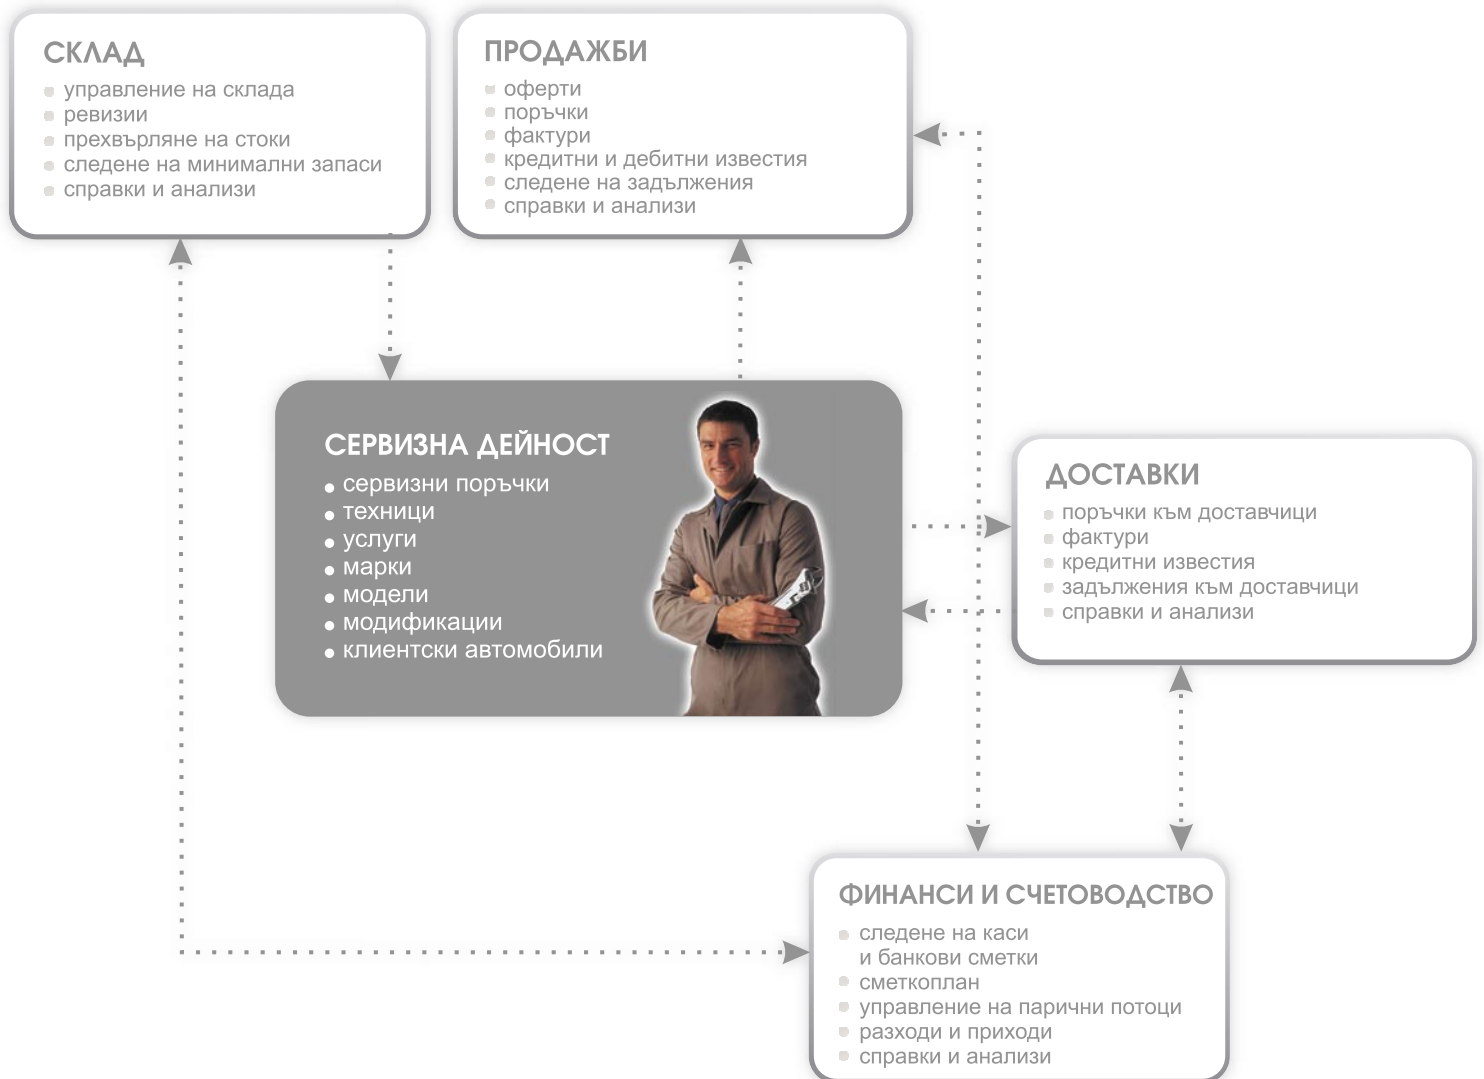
СКЛАД
- управление на склада
- ревизии
- прехвърляне на стоки
- следене на минимални запаси
- справки и анализи

ПРОДАЖБИ
- оферти
- поръчки
- фактури
- кредитни и дебитни известия
- следене на задължения
- справки и анализи

СЕРВИЗНА ДЕЙНОСТ
- сервизни поръчки
- техници
- услуги
- марки
- модели
- модификации
- клиентски автомобили

ДОСТАВКИ
- поръчки към доставчици
- фактури
- кредитни известия
- задължения към доставчици
- справки и анализи

ФИНАНСИ И СЧЕТОВОДСТВО
- следене на каси и банкови сметки
- сметкоплан
- управление на парични потоци
- разходи и приходи
- справки и анализи